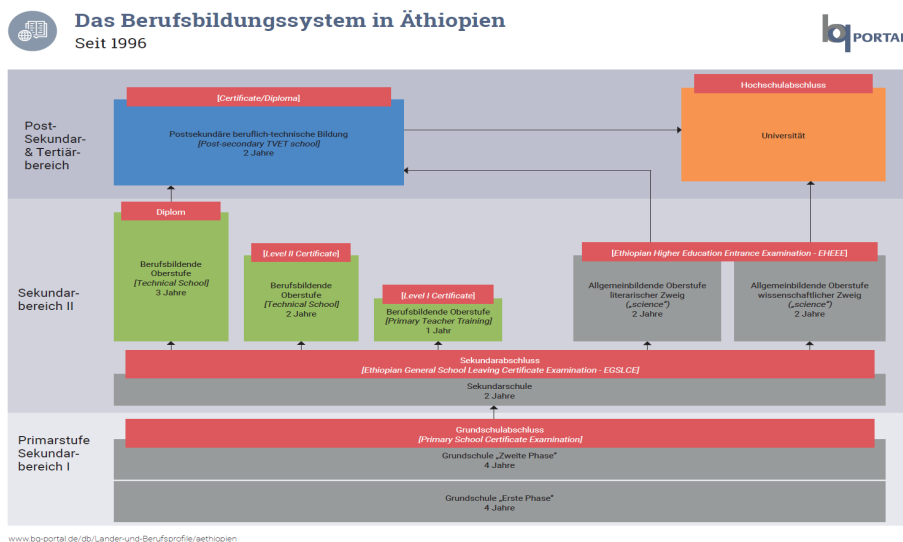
Das Berufsbildungssystem in Äthiopien
Seit 1996

bq PORTAL

Post-Sekundar- & Tertiärbereich

[Certificate/Diploma]

Postsekundäre beruflich-technische Bildung
[Post-secondary TVET school]
2 Jahre

Hochschulabschluss

Universität

Sekundarbereich II

Diplom

Berufsbildende Oberstufe
[Technical School]
3 Jahre

[Level II Certificate]

Berufsbildende Oberstufe
[Technical School]
2 Jahre

[Level I Certificate]

Berufsbildende Oberstufe
[Primary Teacher Training]
1 Jahr

[Ethiopian Higher Education Entrance Examination - EHEEE]

Allgemeinbildende Oberstufe
literarischer Zweig
(„science")
2 Jahre

Allgemeinbildende Oberstufe
wissenschaftlicher Zweig
(„science")
2 Jahre

Sekundarabschluss
[Ethiopian General School Leaving Certificate Examination - EGSLCE]

Sekundarschule
2 Jahre

Primarstufe Sekundarbereich I

Grundschulabschluss
[Primary School Certificate Examination]

Grundschule „Zweite Phase"
4 Jahre

Grundschule „Erste Phase"
4 Jahre

www.bq-portal.de/db/Lander-und-Berufsprofile/aethiopien